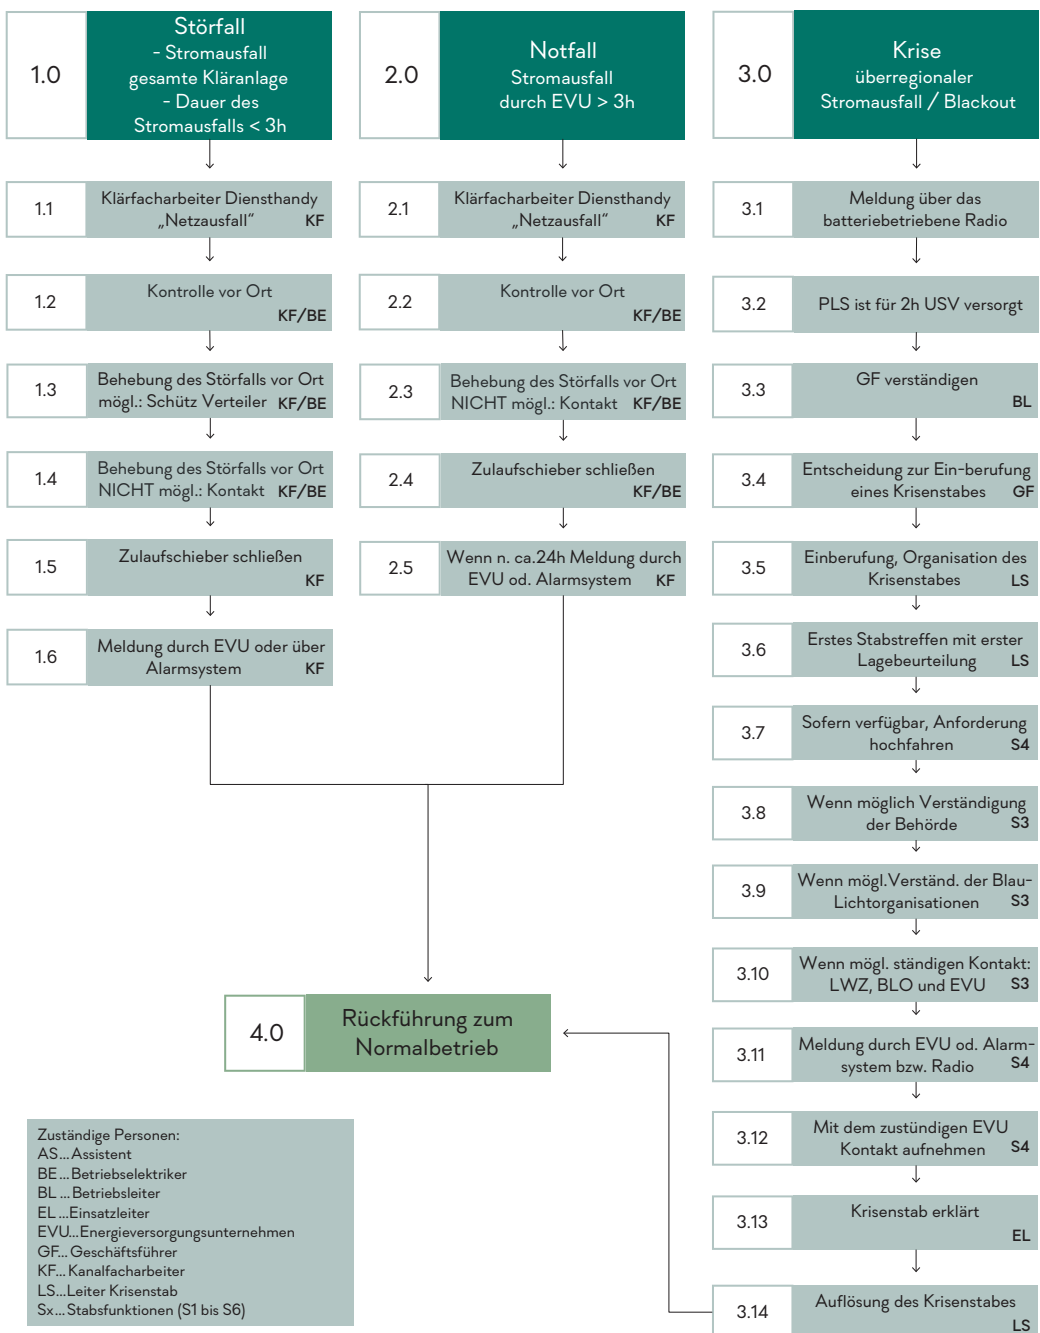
1.0
Störfall
- Stromausfall gesamte Kläranlage
- Dauer des Stromausfalls < 3h

1.1 Klärfacharbeiter Diensthandy „Netzausfall" KF

1.2 Kontrolle vor Ort KF/BE

1.3 Behebung des Störfalls vor Ort mögl.: Schütz Verteiler KF/BE

1.4 Behebung des Störfalls vor Ort NICHT mögl.: Kontakt KF/BE

1.5 Zulaufschieber schließen KF

1.6 Meldung durch EVU oder über Alarmsystem KF

2.0
Notfall
Stromausfall durch EVU > 3h

2.1 Klärfacharbeiter Diensthandy „Netzausfall" KF

2.2 Kontrolle vor Ort KF/BE

2.3 Behebung des Störfalls vor Ort NICHT mögl.: Kontakt KF/BE

2.4 Zulaufschieber schließen KF/BE

2.5 Wenn n. ca.24h Meldung durch EVU od. Alarmsystem KF

3.0
Krise
überregionaler Stromausfall / Blackout

3.1 Meldung über das batteriebetriebene Radio

3.2 PLS ist für 2h USV versorgt

3.3 GF verständigen BL

3.4 Entscheidung zur Ein-berufung eines Krisenstabes GF

3.5 Einberufung, Organisation des Krisenstabes LS

3.6 Erstes Stabstreffen mit erster Lagebeurteilung LS

3.7 Sofern verfügbar, Anforderung hochfahren S4

3.8 Wenn möglich Verständigung der Behörde S3

3.9 Wenn mögl.Veränd. der Blau-Lichtorganisation S3

3.10 Wenn mögl. ständigen Kontakt: LWZ, BLO und EVU S3

3.11 Meldung durch EVU od. Alarm-system bzw. Radio S4

3.12 Mit dem zuständigen EVU Kontakt aufnehmen S4

3.13 Krisenstab erklärt EL

3.14 Auflösung des Krisenstabes LS

4.0 Rückführung zum Normalbetrieb

Zuständige Personen:
AS...Assistent
BE...Betriebselektriker
BL ...Betriebsleiter
EL ...Einsatzleiter
EVU...Energieversorgungsunternehmen
GF...Geschäftsführer
KF...Kanalfacharbeiter
LS...Leiter Krisenstab
Sx...Stabsfunktionen (S1 bis S6)